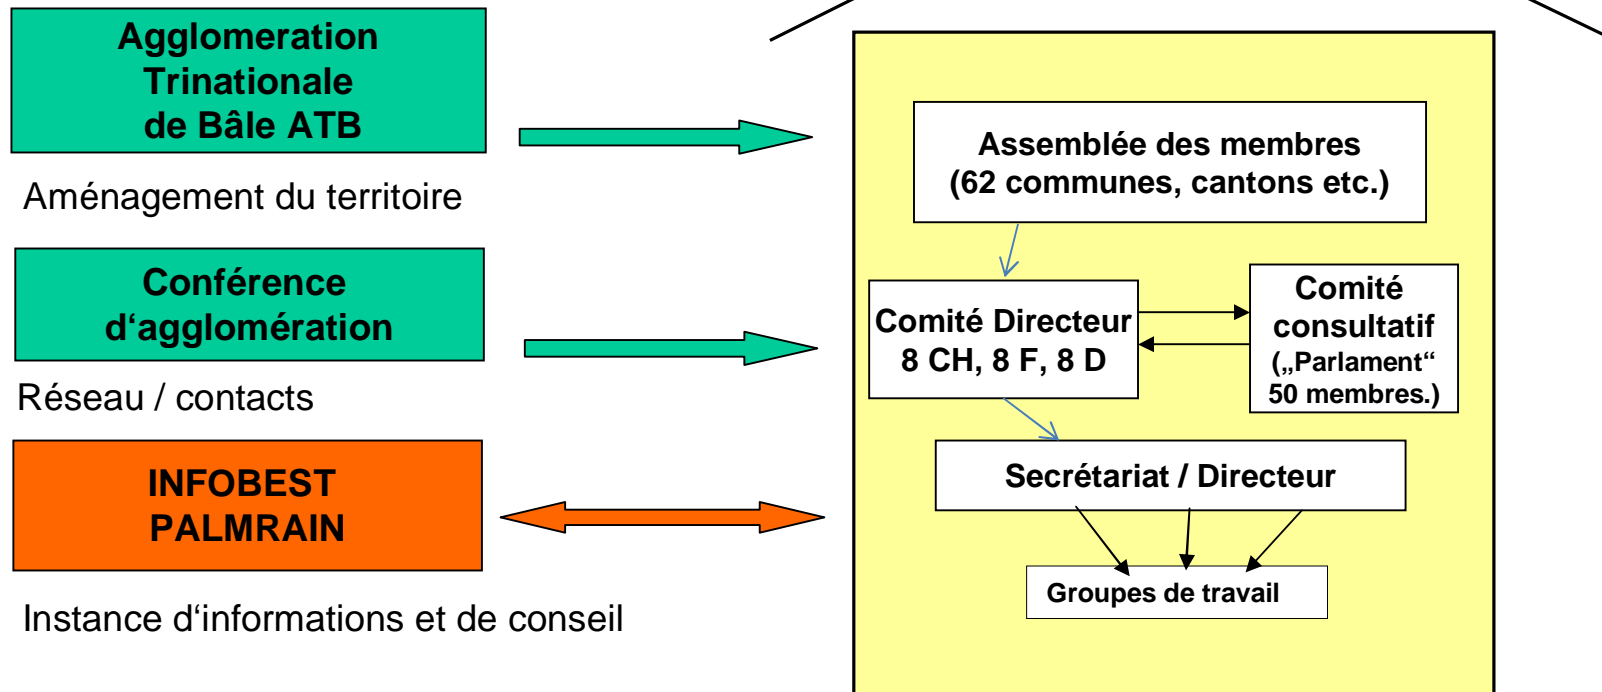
Agglomeration Trinationale de Bâle ATB

Aménagement du territoire

Conférence d‘agglomération

Réseau / contacts

INFOBEST PALMRAIN

Instance d‘informations et de conseil

Assemblée des membres (62 communes, cantons etc.)

Comité Directeur 8 CH, 8 F, 8 D

Comité consultatif („Parlament“ 50 membres.)

Secrétariat / Directeur

Groupes de travail